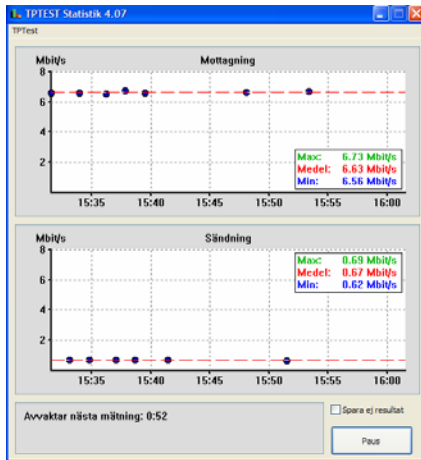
TPTEST Statistik 4.07

TPTest

Mbit/s

Mottagning

8

6

4

2

Max: 6.73 Mbit/s

Medel: 6.63 Mbit/s

Min: 6.56 Mbit/s

15:35 15:40 15:45 15:50 15:55 16:00

Mbit/s

Sändning

8

6

4

2

Max: 0.69 Mbit/s

Medel: 0.67 Mbit/s

Min: 0.62 Mbit/s

15:35 15:40 15:45 15:50 15:55 16:00

Avvaktar nästa mätning: 0:52

Spara ej resultat

Paus